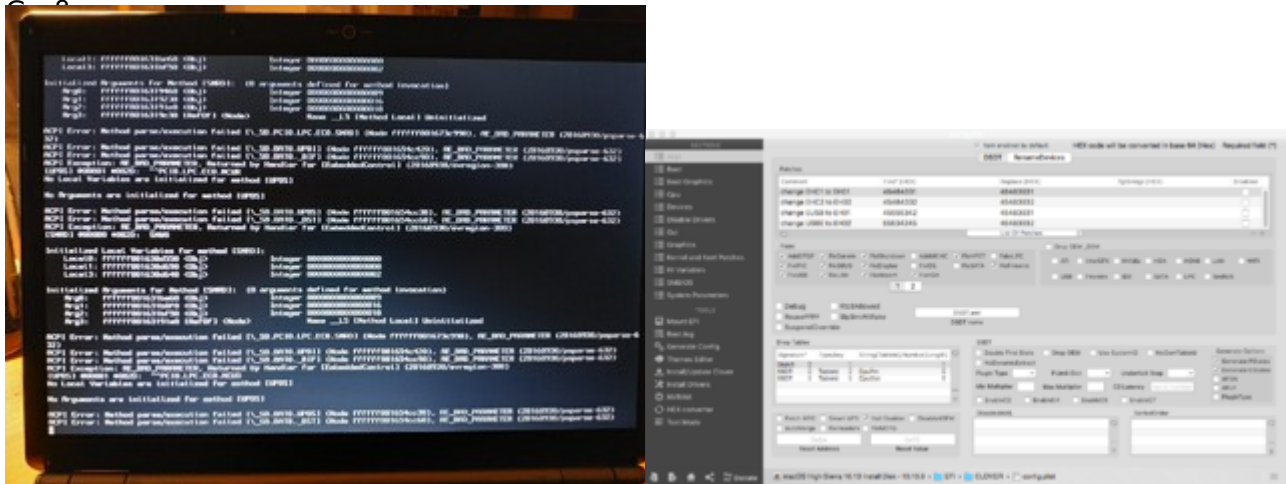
Local1: FFFFFF8016310a50 <Obj> Integer 0000000000000000
Local3: FFFFFF8016310f50 <Obj> Integer 0000000000000002

Initialized Arguments for Method [SMD0]: (8 arguments defined for method invocation)
Arg0: FFFFFF8016319460 <Obj> Integer 0000000000000005
Arg1: FFFFFF8016319538 <Obj> Integer 0000000000000016
Arg2: FFFFFF8016319c80 <Obj> Integer 0000000000000004
Arg3: FFFFFF8016319c30 <RefOf> <Node> Name __L3 [Method Local] Uninitialized

ACPI Error: Method parse/execution failed [\_SB.PCI0.LPC.EC0.SMRD] (Node ffffff80167e990), AE_BAD_PARAMETER (20160930/psparse-632)
ACPI Error: Method parse/execution failed [\_SB.BAT0.UPBI] (Node ffffff801654c420), AE_BAD_PARAMETER (20160930/psparse-632)
ACPI Error: Method parse/execution failed [\_SB.BAT0._BIF] (Node ffffff801654c460), AE_BAD_PARAMETER (20160930/psparse-632)
ACPI Exception: AE_BAD_PARAMETER, Returned by Handler for [EmbeddedControl] (20160930/evregion-300)
[GPDS] #00001 #0020: ^^PCI0.LPC.EC0.HCDB
No Local Variables are initialized for method [GPDS]

No Arguments are initialized for method [GPDS]

ACPI Error: Method parse/execution failed [\_SB.BAT0.UPBS] (Node ffffff801654c20), AE_BAD_PARAMETER (20160930/psparse-632)
ACPI Error: Method parse/execution failed [\_SB.BAT0._BST] (Node ffffff801654c80), AE_BAD_PARAMETER (20160930/psparse-632)
ACPI Exception: AE_BAD_PARAMETER, Returned by Handler for [EmbeddedControl] (20160930/evregion-300)
[SMRD] #00001 #0020: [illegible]

Initialized Local Variables for method [SMRD]:
Local0: FFFFFF8016310a50 <Obj> Integer 0000000000000000
Local1: FFFFFF8016310a50 <Obj> Integer 0000000000000000
Local3: FFFFFF8016310f50 <Obj> Integer 0000000000000002

Initialized Arguments for Method [SMRD]: (8 arguments defined for method invocation)
Arg0: FFFFFF8016319460 <Obj> Integer 0000000000000005
Arg1: FFFFFF8016319538 <Obj> Integer 0000000000000016
Arg2: FFFFFF8016319c80 <Obj> Integer 0000000000000010
Arg3: FFFFFF8016319c30 <RefOf> <Node> Name __L3 [Method Local] Uninitialized

ACPI Error: Method parse/execution failed [\_SB.PCI0.LPC.EC0.SMRD] (Node ffffff80167e990), AE_BAD_PARAMETER (20160930/psparse-632)
ACPI Error: Method parse/execution failed [\_SB.BAT0.UPBI] (Node ffffff801654c420), AE_BAD_PARAMETER (20160930/psparse-632)
ACPI Error: Method parse/execution failed [\_SB.BAT0._BIF] (Node ffffff801654c460), AE_BAD_PARAMETER (20160930/psparse-632)
ACPI Exception: AE_BAD_PARAMETER, Returned by Handler for [EmbeddedControl] (20160930/evregion-300)
[GPDS] #00001 #0020: ^^PCI0.LPC.EC0.HCDB
No Local Variables are initialized for method [GPDS]

No Arguments are initialized for method [GPDS]

ACPI Error: Method parse/execution failed [\_SB.BAT0.UPBS] (Node ffffff801654c20), AE_BAD_PARAMETER (20160930/psparse-632)
ACPI Error: Method parse/execution failed [\_SB.BAT0._BST] (Node ffffff801654c80), AE_BAD_PARAMETER (20160930/psparse-632)

Acpi
Boot
Boot Graphics
Cpu
Devices
Disable Drivers
Gui
Graphics
Kernel and Kext Patches
Rt Variables
SMBIOS
System Parameters
TOOLS
Mount EFI
Boot log
Generate Config
Themes Editor
Install/Update Clover
Install Drivers
NVRAM
HEX converter
Text Mode

Item enabled by default    HEX code will be converted in base 64 (Hex)    Required field (*)
DSDT    Reserved Devices

Patches
| Comment | Find* [HEX] | Replace [HEX] | TgtBridge [HEX] | Disabled |
|---|---|---|---|---|
| change GFX0 to IGPU | 47465830 | 49475055 | | |
| change EHC1 to EH01 | 45484331 | 45483031 | | |
| change EHC2 to EH02 | 45484332 | 45483032 | | |
| change USB0 to EH01 | 55534230 | 45483031 | | |
| change USB1 to EH02 | 55534231 | 45483032 | | |

Fixes
AddDTGP    FixDarwin    FixShutdown    AddMCHC    FixHPET    FakeLPC
FixIPIC    AddIMEI    FixDisplay    FixIDE    FixSATA    FixFirewire
FixUSB    FixLAN    FixAirport    FixHDA
1  2

Drop OEM_DSM
ATI    IntelGFX    NVidia    HDA    HDMI    LAN    WIFI
USB    Firewire    IDE    SATA    LPC    SmBUS

Debug    RtcAllowed
ReuseFFFF    SlpSmiAtWake
SuspendOverride
DSDT.aml
DSDT name

Drop Tables
| Signature* | TableId | Length(Decimal) |
|---|---|---|
| DMAR | | |
| SSDT | Tamsd | CpuPm |
| SSDT | Tamsd | Cpu0Ist |

SSDT
Double First State    Drop OEM    Use SystemIO    NoOemTableId
NoDynamicExtract
Plugin Type    PLimit Dict    Underyolt Step
Min Multiplier    Max Multiplier    C3 Latency
EnableC2    EnableC4    EnableC6    EnableC7
Generate Options
Generate PStates
Generate CStates
APSN
APLF
PluginType

Patch APIC    Smart UPS    Halt Enabler    DisableASPM
AutoMerge    FixHeaders    DisableC7
Reset Address    Reset Value

DisabledAML
SortedOrder

Donate
macOS High Sierra 10.13 Install Disk - 10.13.3 > EFI > CLOVER > config.plist